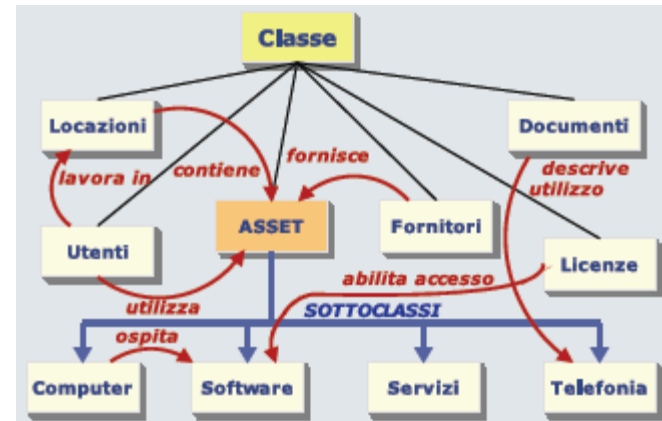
Classe

Locazioni

Documenti

contiene

fornisce

lavora in

descrive utilizzo

ASSET

Fornitori

Utenti

Licenze

abilita accesso

utilizza

SOTTOCLASSI

ospita

Computer

Software

Servizi

Telefonia